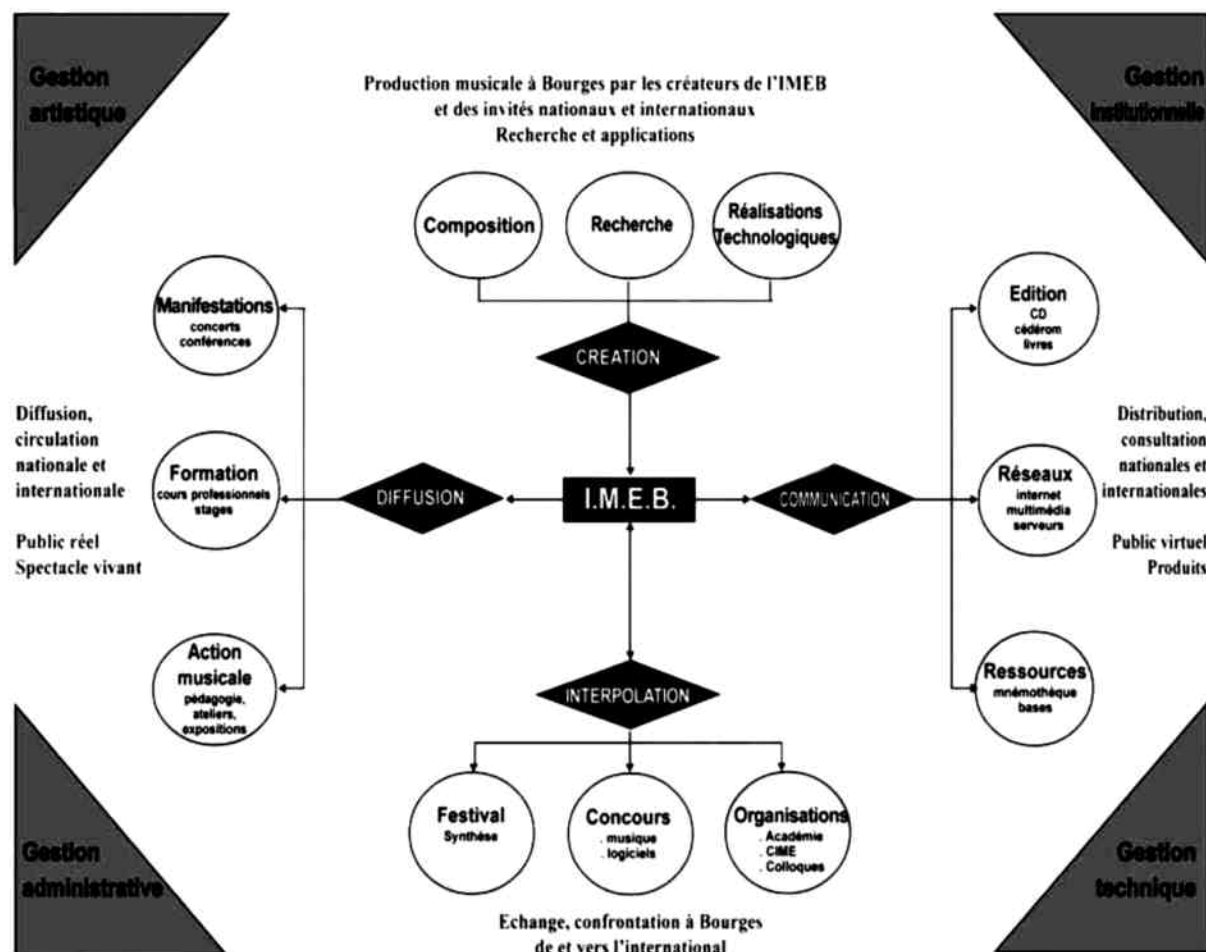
Gestion artistique

Production musicale à Bourges par les créateurs de l'IMEB et des invités nationaux et internationaux
Recherche et applications

Gestion institutionnelle

Composition

Recherche

Réalisations Technologiques

CREATION

Manifestations
concerts
conférences

Edition
CD
cédérom
livres

Diffusion, circulation nationale et internationale

Public réel
Spectacle vivant

Formation
cours professionnels
stages

DIFFUSION

I.M.E.B.

COMMUNICATION

Réseaux
internet
multimédia
serveurs

Distribution, consultation nationales et internationales

Public virtuel
Produits

Action musicale
pédagogie,
ateliers,
expositions

INTERPOLATION

Ressources
mnémothèque
bases

Festival
Synthèse

Concours
. musique
. logiciels

Organisations
. Académie
. CIME
. Colloques

Gestion administrative

Gestion technique

Echange, confrontation à Bourges
de et vers l'international